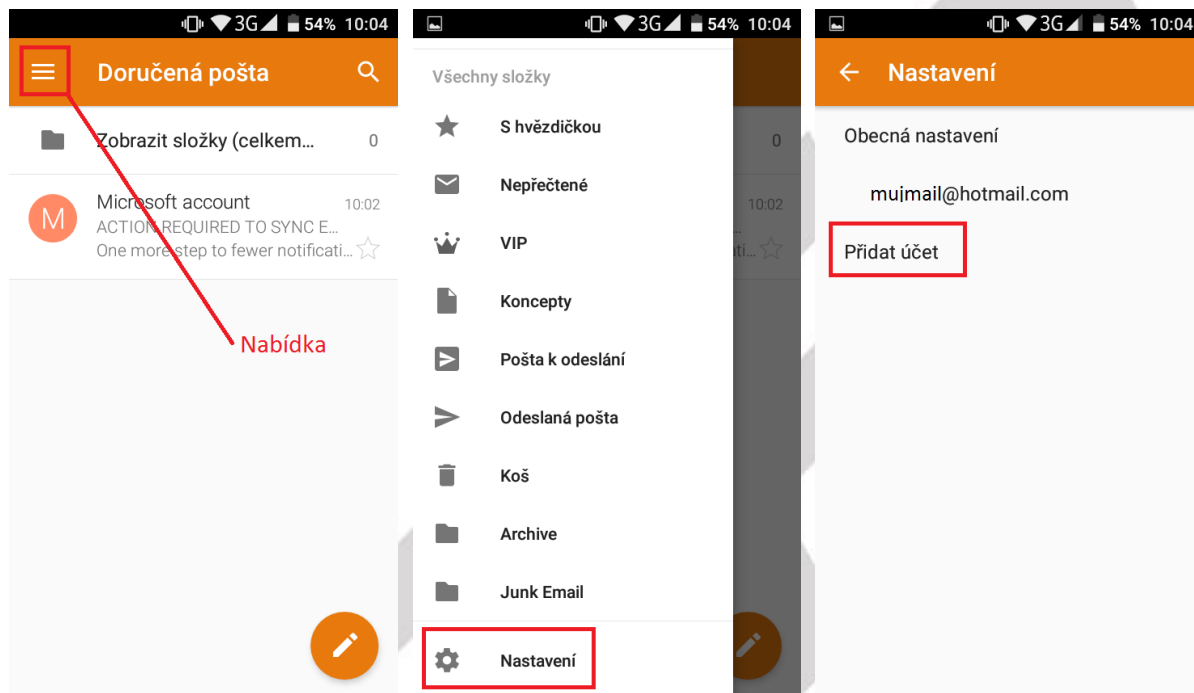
3G 54% 10:04

Doručená pošta

Zobrazit složky (celkem... 0

M Microsoft account 10:02
ACTION REQUIRED TO SYNC E...
One more step to fewer notificati...

Nabídka

3G 54% 10:04

Všechny složky

S hvězdičkou

Nepřečtené

VIP

Koncepty

Pošta k odeslání

Odeslaná pošta

Koš

Archive

Junk Email

Nastavení

0

10:02

3G 54% 10:04

Nastavení

Obecná nastavení

mujmail@hotmail.com

Přidat účet